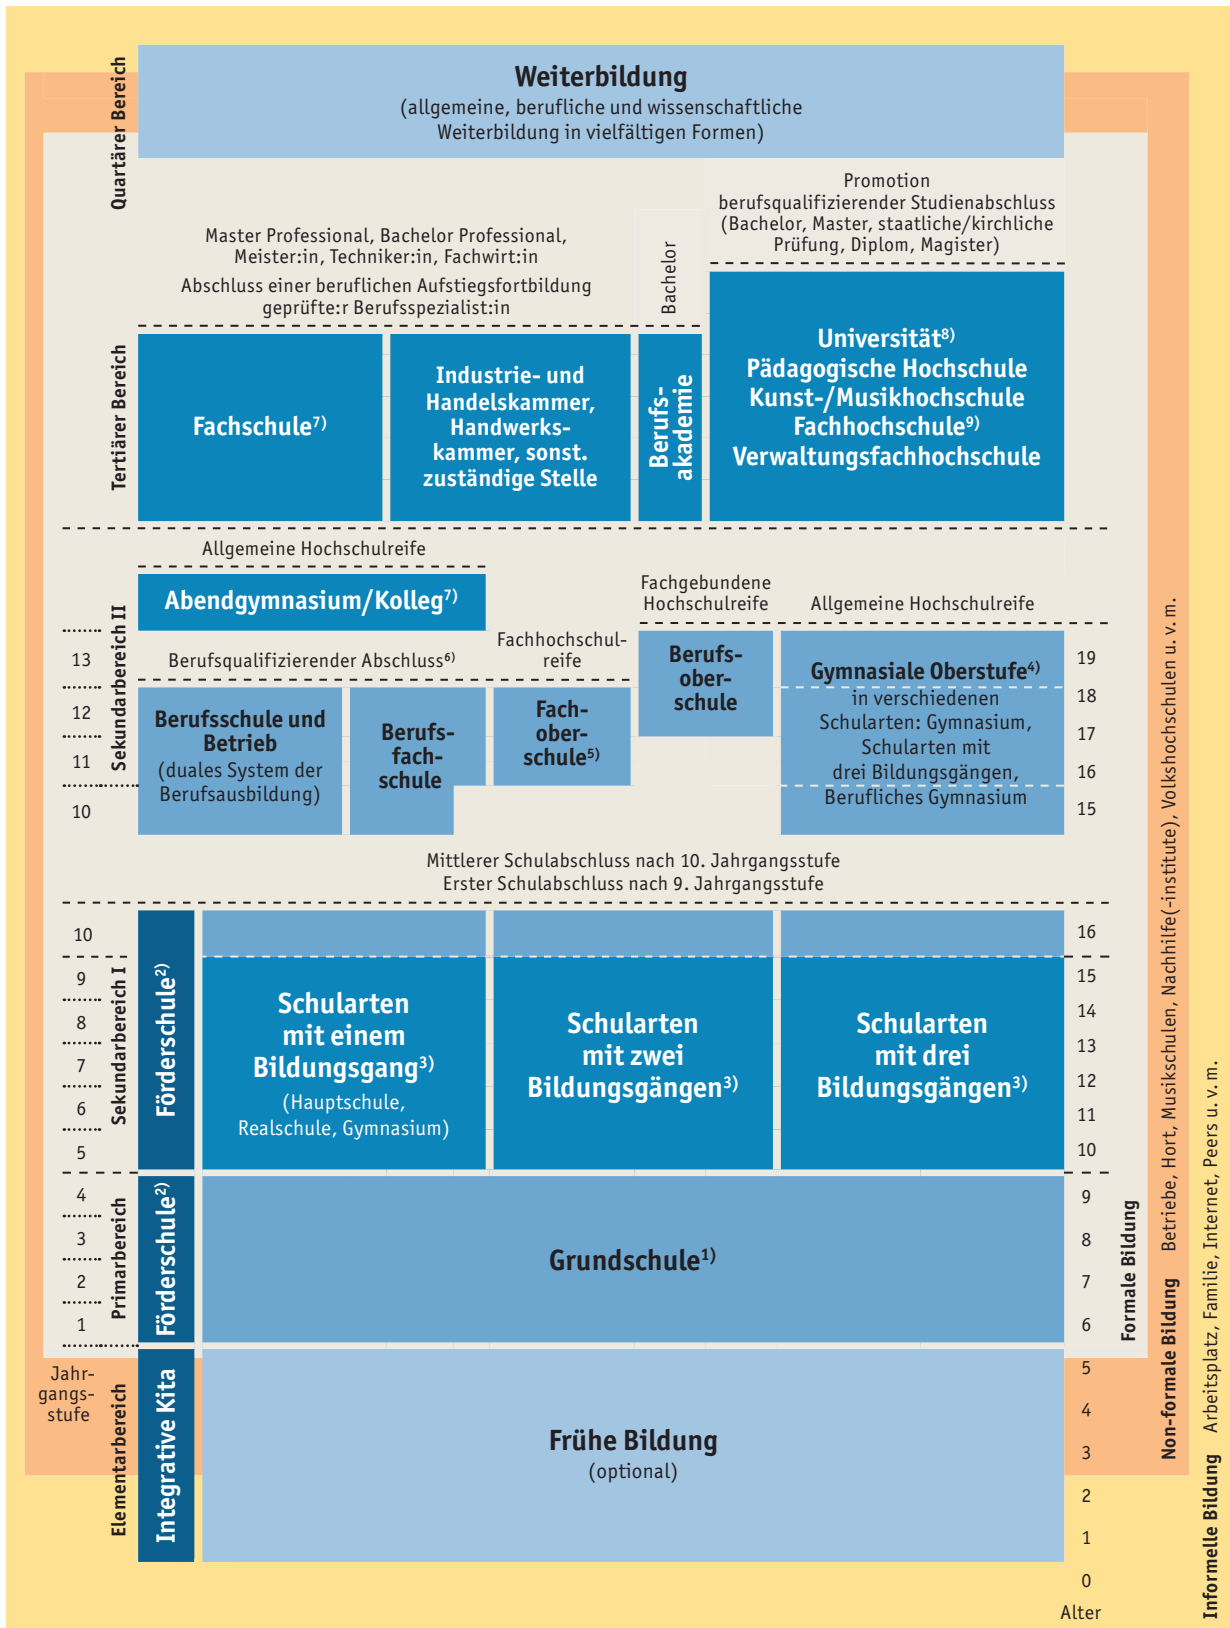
Quartärer Bereich

**Weiterbildung**
(allgemeine, berufliche und wissenschaftliche Weiterbildung in vielfältigen Formen)

Tertiärer Bereich

Master Professional, Bachelor Professional, Meister:in, Techniker:in, Fachwirt:in
Abschluss einer beruflichen Aufstiegsfortbildung geprüfte:r Berufsspezialist:in

Bachelor

Promotion
berufsqualifizierender Studienabschluss (Bachelor, Master, staatliche/kirchliche Prüfung, Diplom, Magister)

Fachschule$^{7)}$

Industrie- und Handelskammer, Handwerkskammer, sonst. zuständige Stelle

Berufsakademie

Universität$^{8)}$
Pädagogische Hochschule
Kunst-/Musikhochschule
Fachhochschule$^{9)}$
Verwaltungsfachhochschule

Sekundarbereich II

Allgemeine Hochschulreife

Abendgymnasium/Kolleg$^{7)}$

Berufsqualifizierender Abschluss$^{6)}$

Fachhochschulreife

Fachgebundene Hochschulreife

Allgemeine Hochschulreife

Berufsschule und Betrieb
(duales System der Berufsausbildung)

Berufsfachschule

Fachoberschule$^{5)}$

Berufsoberschule

Gymnasiale Oberstufe$^{4)}$
in verschiedenen Schularten: Gymnasium, Schularten mit drei Bildungsgängen, Berufliches Gymnasium

13
12
11
10

19
18
17
16
15

Mittlerer Schulabschluss nach 10. Jahrgangsstufe
Erster Schulabschluss nach 9. Jahrgangsstufe

Sekundarbereich I

10
9
8
7
6
5

Förderschule$^{2)}$

Schularten mit einem Bildungsgang$^{3)}$
(Hauptschule, Realschule, Gymnasium)

Schularten mit zwei Bildungsgängen$^{3)}$

Schularten mit drei Bildungsgängen$^{3)}$

16
15
14
13
12
11
10

Primarbereich

4
3
2
1

Förderschule$^{2)}$

Grundschule$^{1)}$

9
8
7
6

Jahrgangsstufe

Elementarbereich

Integrative Kita

Frühe Bildung
(optional)

5
4
3
2
1
0
Alter

Formale Bildung

Non-formale Bildung Betriebe, Hort, Musikschulen, Nachhilfe(-institute), Volkshochschulen u. v. m.

Informelle Bildung Arbeitsplatz, Familie, Internet, Peers u. v. m.